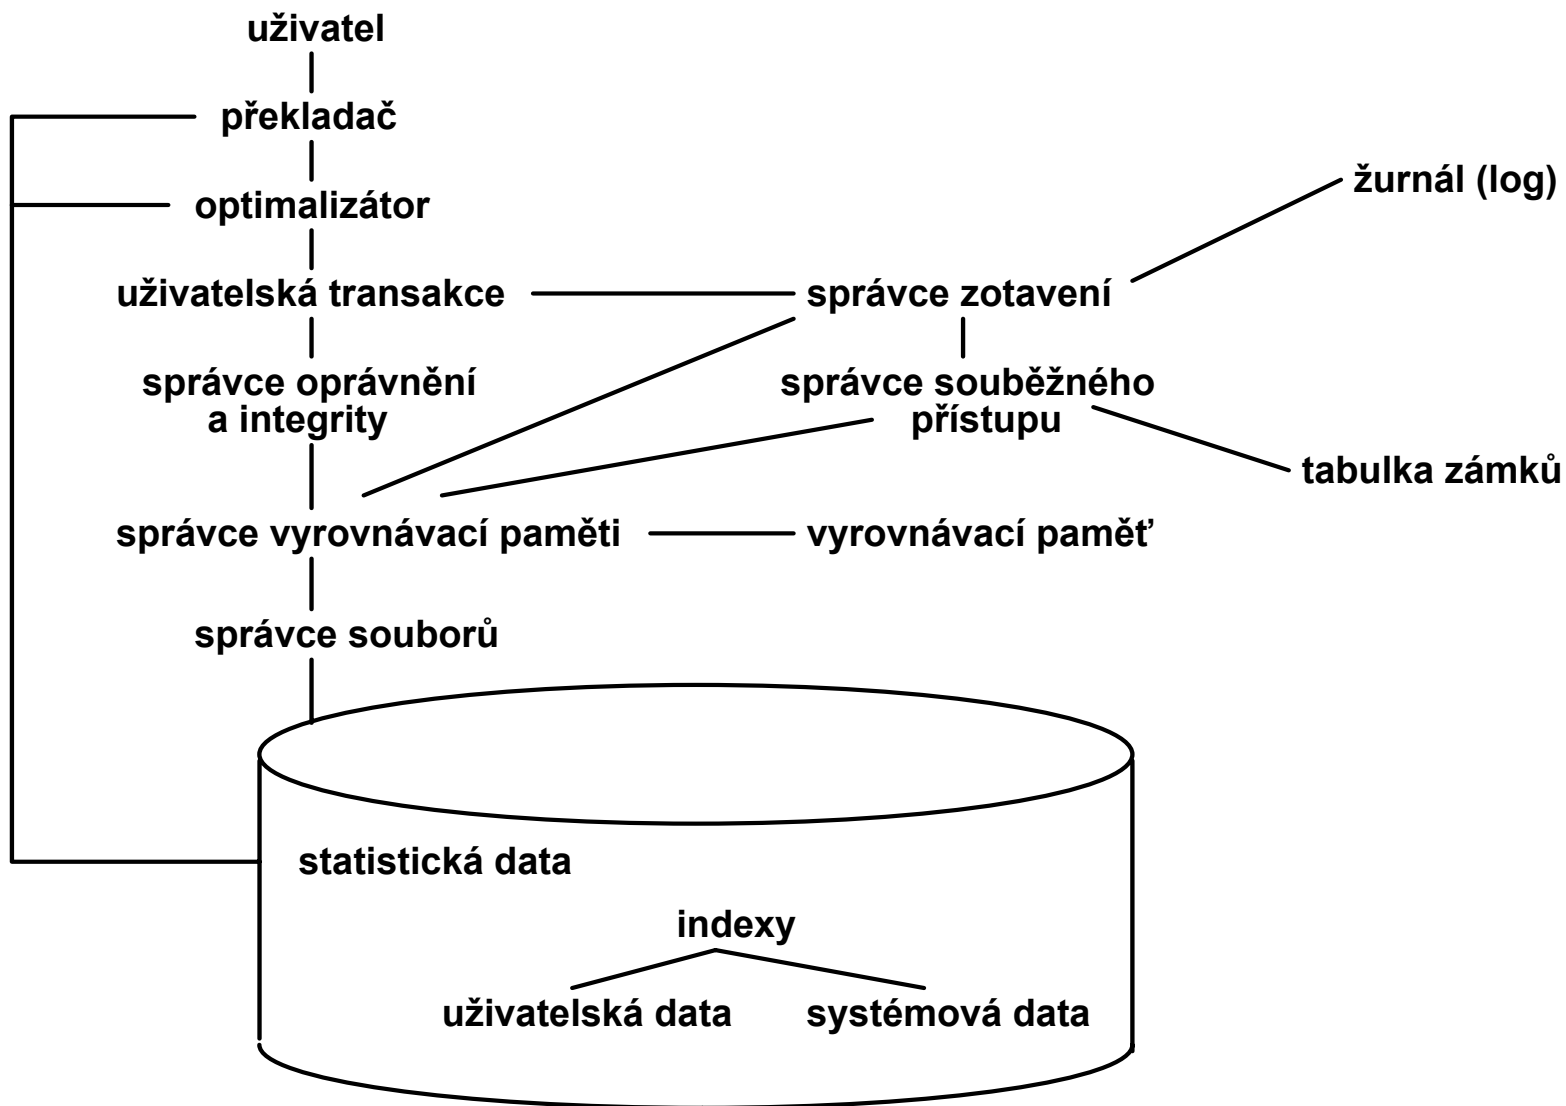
uživatel

překladač

optimalizátor

žurnál (log)

uživatelská transakce

správce zotavení

správce oprávnění a integrity

správce souběžného přístupu

tabulka zámků

správce vyrovnávací paměti

vyrovnávací paměť

správce souborů

statistická data

indexy

uživatelská data

systémová data